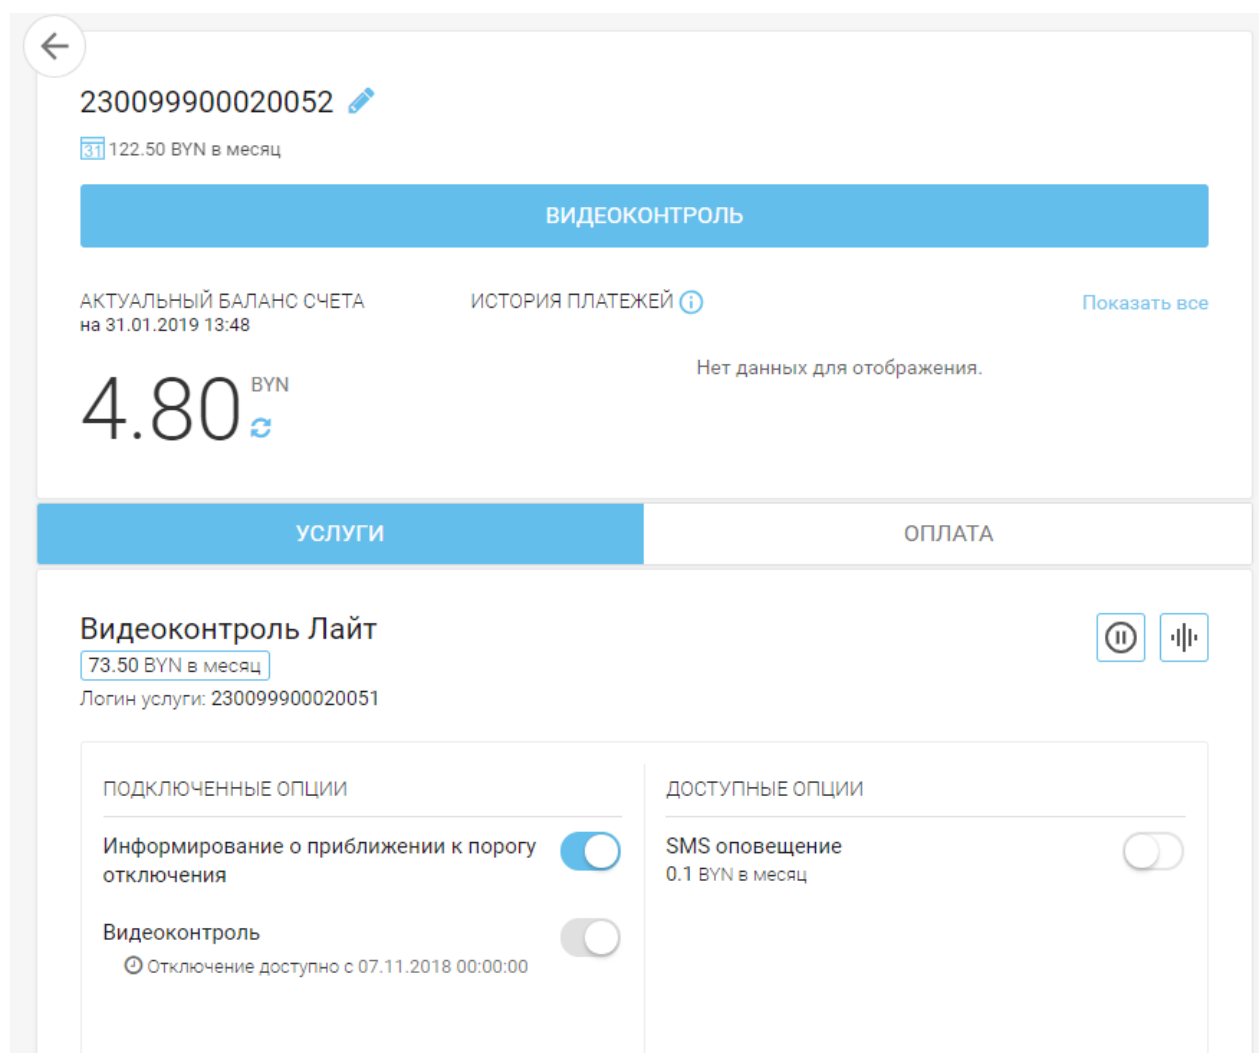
230099900020052

31 122.50 BYN в месяц

ВИДЕОКОНТРОЛЬ

АКТУАЛЬНЫЙ БАЛАНС СЧЕТА
на 31.01.2019 13:48

4.80 BYN

ИСТОРИЯ ПЛАТЕЖЕЙ

Показать все

Нет данных для отображения.

УСЛУГИ

ОПЛАТА

Видеоконтроль Лайт
73.50 BYN в месяц
Логин услуги: 230099900020051

ПОДКЛЮЧЕННЫЕ ОПЦИИ

Информирование о приближении к порогу отключения

Видеоконтроль
Отключение доступно с 07.11.2018 00:00:00

ДОСТУПНЫЕ ОПЦИИ

SMS оповещение
0.1 BYN в месяц